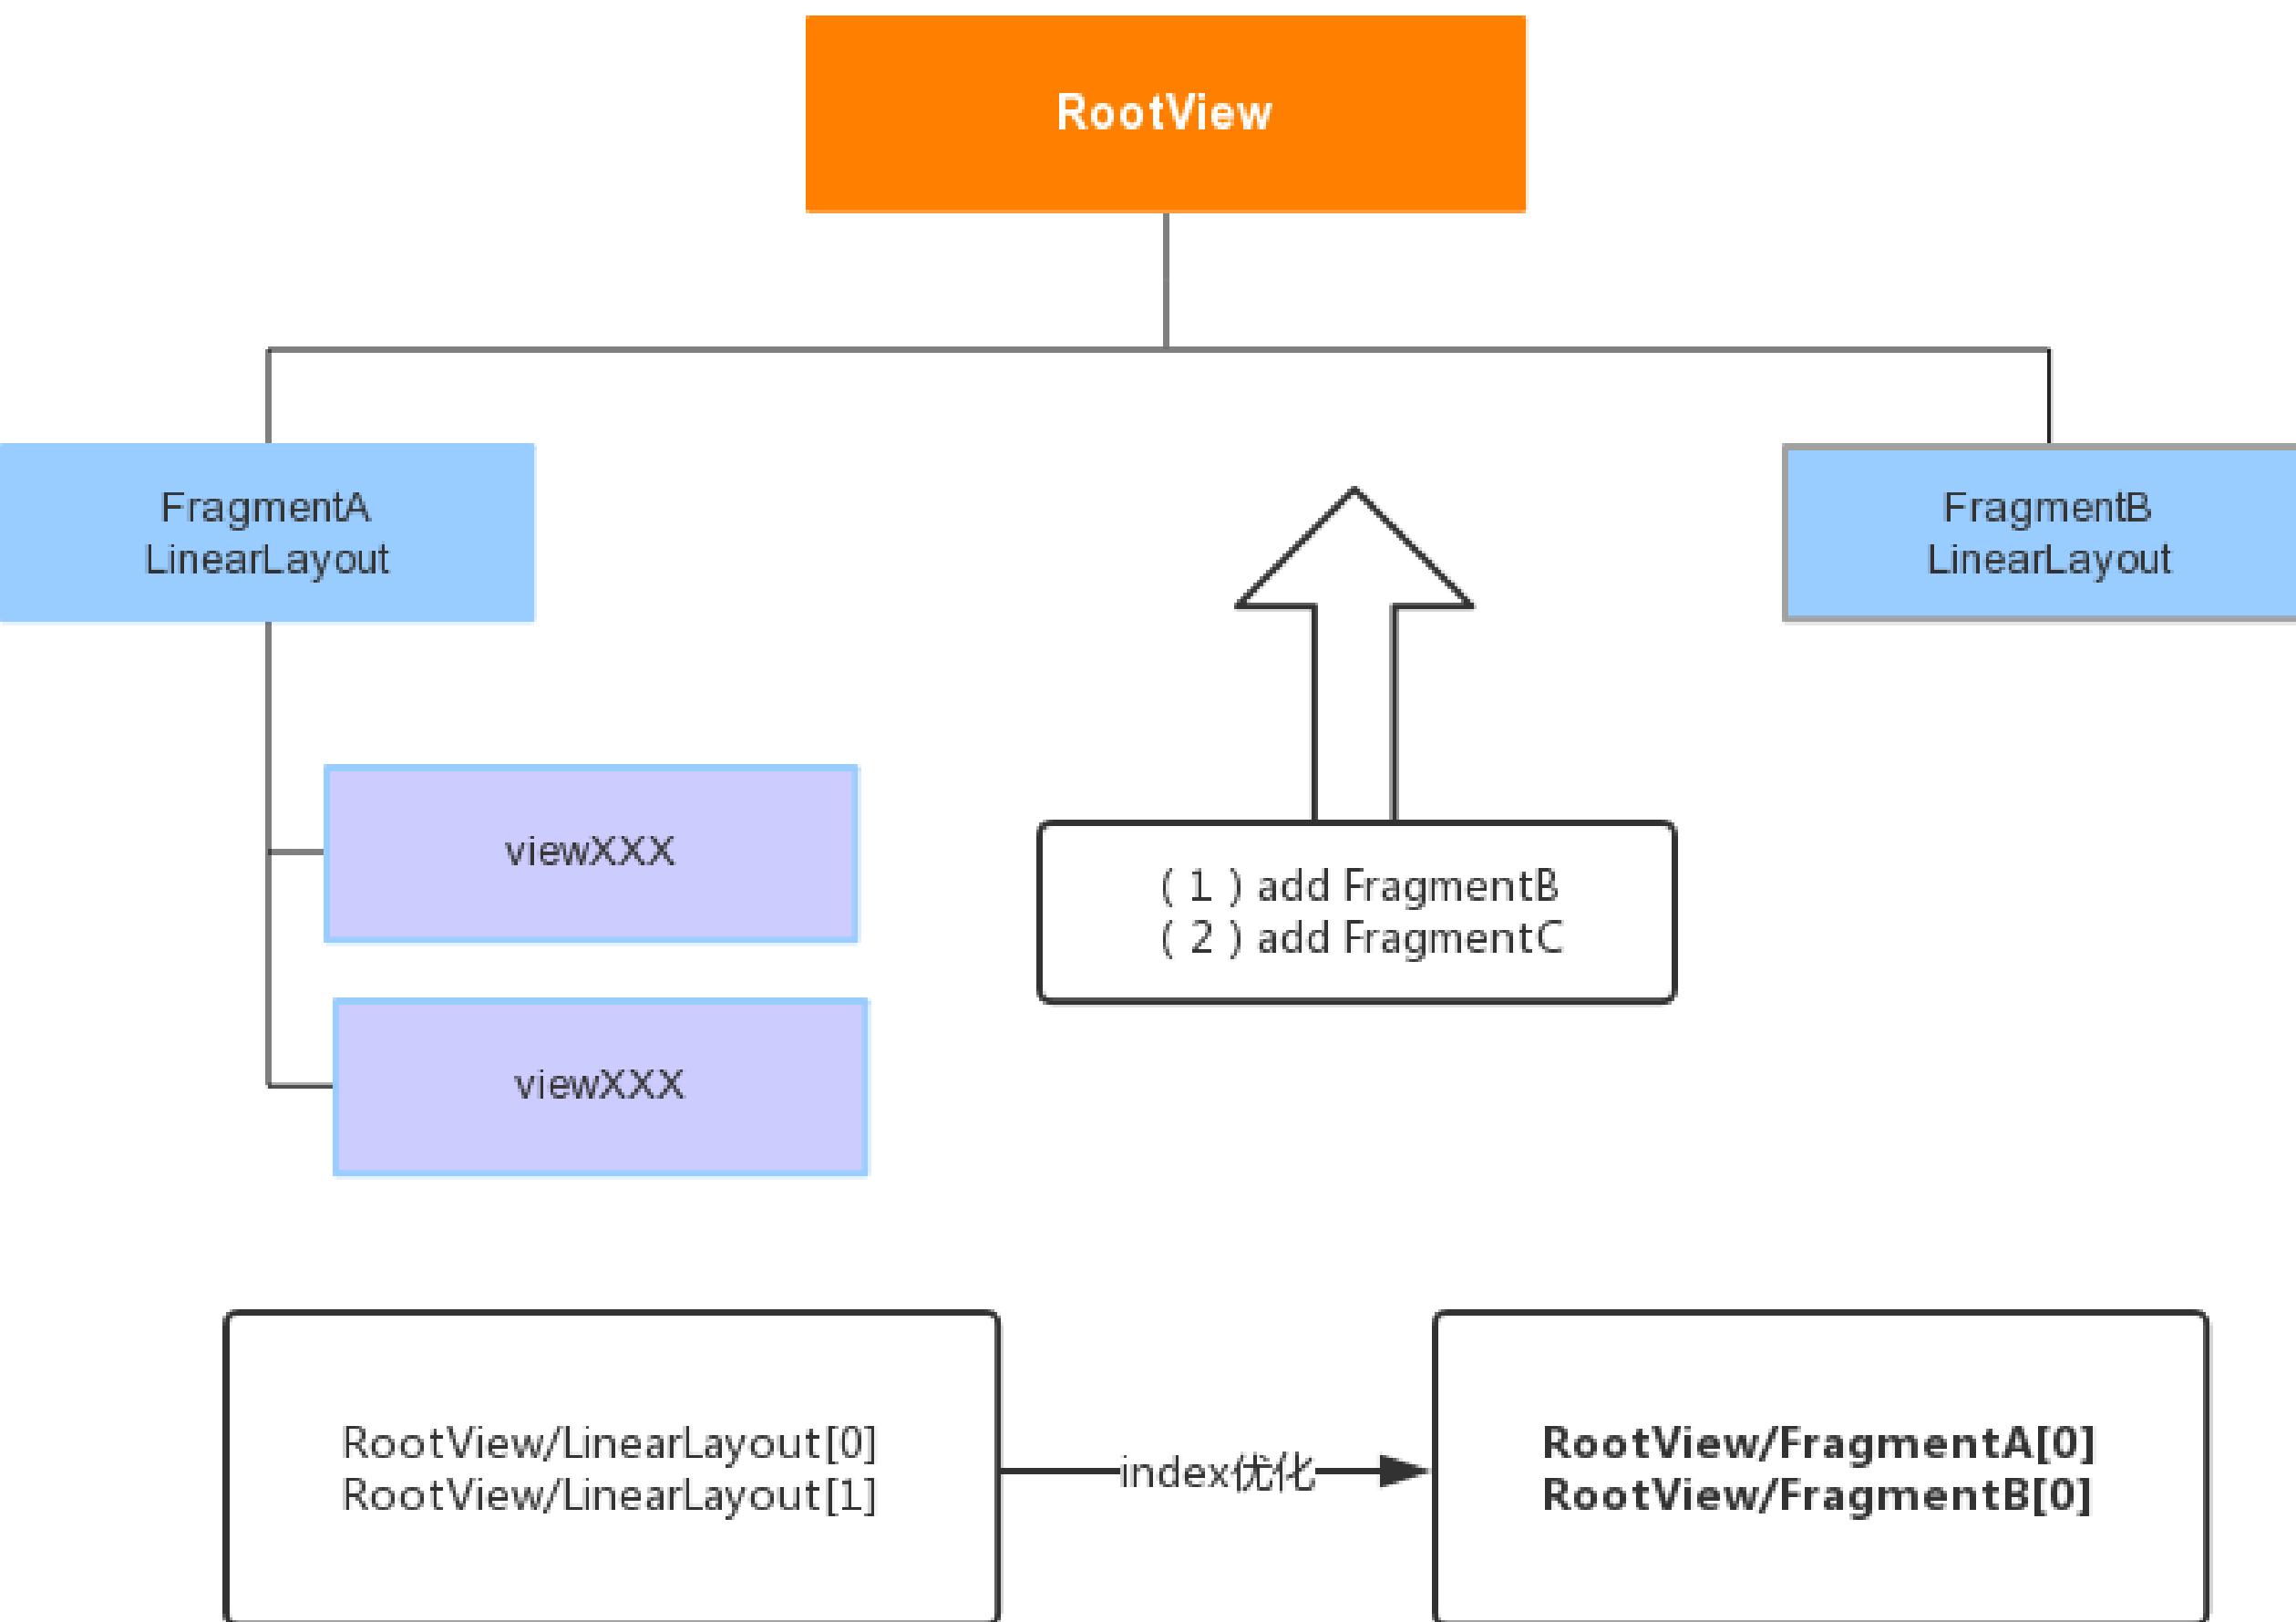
RootView

FragmentA
LinearLayout

FragmentB
LinearLayout

viewXXX

viewXXX

（1）add FragmentB
（2）add FragmentC

RootView/LinearLayout[0]
RootView/LinearLayout[1]

index优化

RootView/FragmentA[0]
RootView/FragmentB[0]